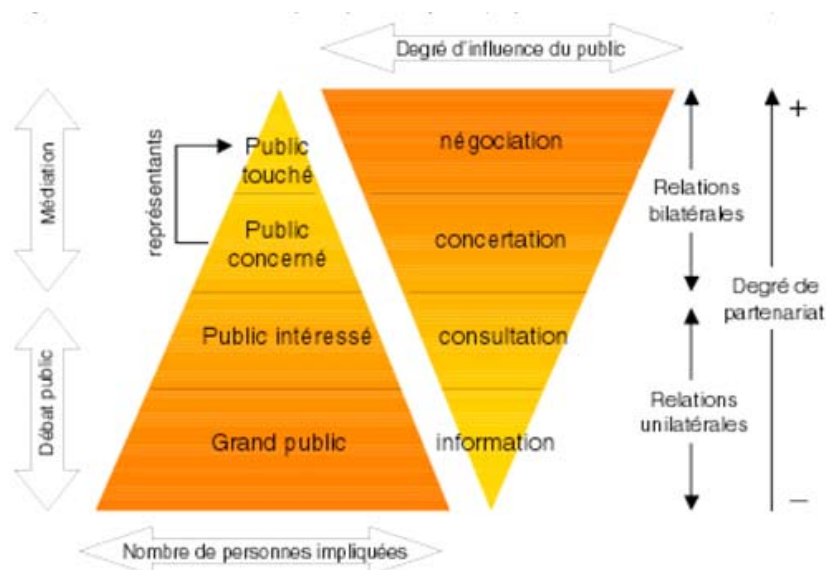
Degré d'influence du public

Médiation

Débat public

représentants

Public touché

Public concerné

Public intéressé

Grand public

négociation

concertation

consultation

information

Relations bilatérales

Relations unilatérales

+

Degré de partenariat

–

Nombre de personnes impliquées